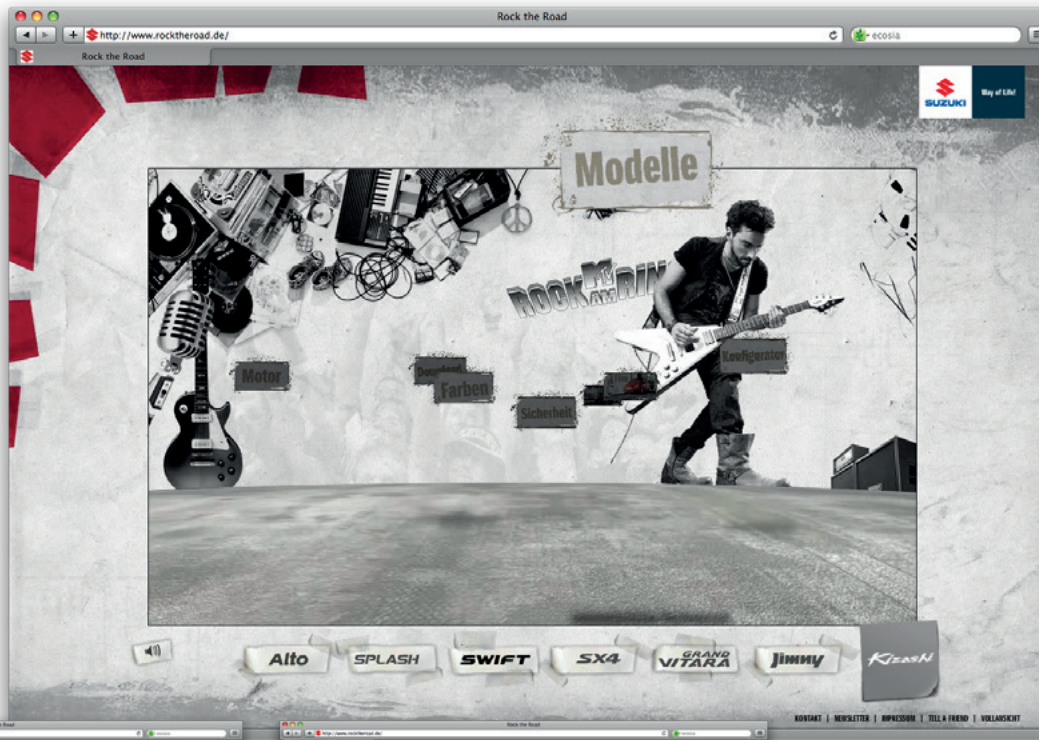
Rock the Road

http://www.rocktheroad.de/

ecosia

Rock the Road

SUZUKI

Way of Life!

Modelle

ROCK AM RING

Motor

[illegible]

Farben

Sicherheit

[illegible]

Konfigurator

Alto

SPLASH

SWIFT

SX4

GRAND VITARA

Jimny

Kizashi

KONTAKT | NEWSLETTER | IMPRESSUM | TELL A FRIEND | VOLLANSICHT

Rock the Road

http://www.rocktheroad.de/